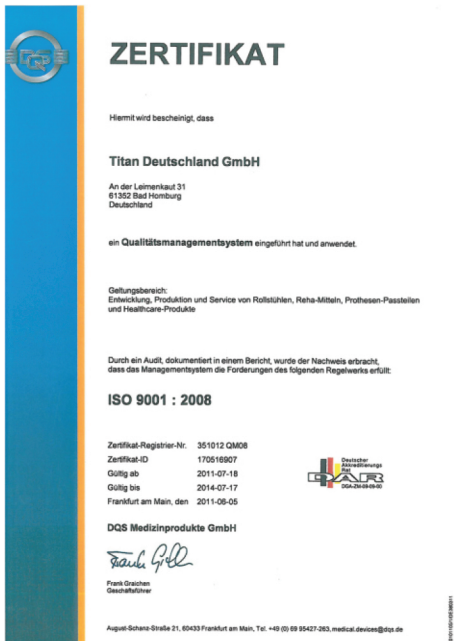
DQS

ZERTIFIKAT

Hiermit wird bescheinigt, dass

Titan Deutschland GmbH

An der Leimenkaut 31
61352 Bad Homburg
Deutschland

ein Qualitätsmanagementsystem eingeführt hat und anwendet.

Geltungsbereich:
Entwicklung, Produktion und Service von Rollstühlen, Reha-Mitteln, Prothesen-Passteilen und Healthcare-Produkte

Durch ein Audit, dokumentiert in einem Bericht, wurde der Nachweis erbracht, dass das Managementsystem die Forderungen des folgenden Regelwerks erfüllt:

ISO 9001 : 2008

| | |
|---|---|
| Zertifikat-Registrier-Nr. | 351012 QM08 |
| Zertifikat-ID | 170516907 |
| Gültig ab | 2011-07-18 |
| Gültig bis | 2014-07-17 |
| Frankfurt am Main, den | 2011-06-05 |

Deutscher Akkreditierungs Rat
DAR
DGA-ZM-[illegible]

DQS Medizinprodukte GmbH

Frank Graichen
Geschäftsführer

August-Schanz-Straße 21, 60433 Frankfurt am Main, Tel. +49 (0) 69 95427-263, medical.devices@dqs.de

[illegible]